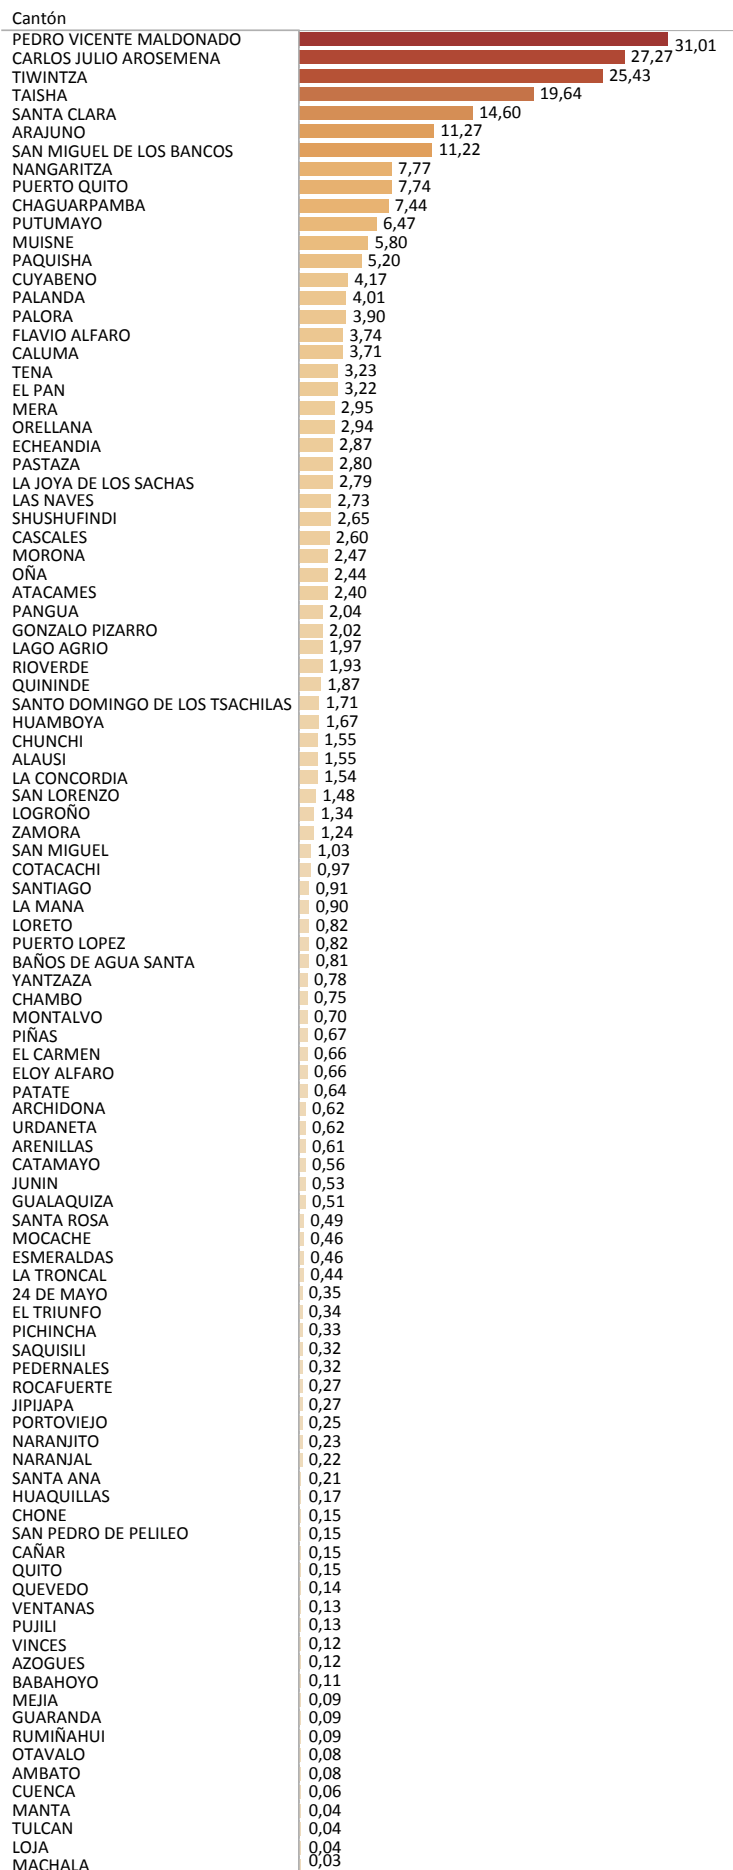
Cantón

| Cantón | |
|---|---|
| PEDRO VICENTE MALDONADO | 31,01 |
| CARLOS JULIO AROSEMENA | 27,27 |
| TIWINTZA | 25,43 |
| TAISHA | 19,64 |
| SANTA CLARA | 14,60 |
| ARAJUNO | 11,27 |
| SAN MIGUEL DE LOS BANCOS | 11,22 |
| NANGARITZA | 7,77 |
| PUERTO QUITO | 7,74 |
| CHAGUARPAMBA | 7,44 |
| PUTUMAYO | 6,47 |
| MUISNE | 5,80 |
| PAQUISHA | 5,20 |
| CUYABENO | 4,17 |
| PALANDA | 4,01 |
| PALORA | 3,90 |
| FLAVIO ALFARO | 3,74 |
| CALUMA | 3,71 |
| TENA | 3,23 |
| EL PAN | 3,22 |
| MERA | 2,95 |
| ORELLANA | 2,94 |
| ECHEANDIA | 2,87 |
| PASTAZA | 2,80 |
| LA JOYA DE LOS SACHAS | 2,79 |
| LAS NAVES | 2,73 |
| SHUSHUFINDI | 2,65 |
| CASCALES | 2,60 |
| MORONA | 2,47 |
| OÑA | 2,44 |
| ATACAMES | 2,40 |
| PANGUA | 2,04 |
| GONZALO PIZARRO | 2,02 |
| LAGO AGRIO | 1,97 |
| RIOVERDE | 1,93 |
| QUININDE | 1,87 |
| SANTO DOMINGO DE LOS TSACHILAS | 1,71 |
| HUAMBOYA | 1,67 |
| CHUNCHI | 1,55 |
| ALAUSI | 1,55 |
| LA CONCORDIA | 1,54 |
| SAN LORENZO | 1,48 |
| LOGROÑO | 1,34 |
| ZAMORA | 1,24 |
| SAN MIGUEL | 1,03 |
| COTACACHI | 0,97 |
| SANTIAGO | 0,91 |
| LA MANA | 0,90 |
| LORETO | 0,82 |
| PUERTO LOPEZ | 0,82 |
| BAÑOS DE AGUA SANTA | 0,81 |
| YANTZAZA | 0,78 |
| CHAMBO | 0,75 |
| MONTALVO | 0,70 |
| PIÑAS | 0,67 |
| EL CARMEN | 0,66 |
| ELOY ALFARO | 0,66 |
| PATATE | 0,64 |
| ARCHIDONA | 0,62 |
| URDANETA | 0,62 |
| ARENILLAS | 0,61 |
| CATAMAYO | 0,56 |
| JUNIN | 0,53 |
| GUALAQUIZA | 0,51 |
| SANTA ROSA | 0,49 |
| MOCACHE | 0,46 |
| ESMERALDAS | 0,46 |
| LA TRONCAL | 0,44 |
| 24 DE MAYO | 0,35 |
| EL TRIUNFO | 0,34 |
| PICHINCHA | 0,33 |
| SAQUISILI | 0,32 |
| PEDERNALES | 0,32 |
| ROCAFUERTE | 0,27 |
| JIPIJAPA | 0,27 |
| PORTOVIEJO | 0,25 |
| NARANJITO | 0,23 |
| NARANJAL | 0,22 |
| SANTA ANA | 0,21 |
| HUAQUILLAS | 0,17 |
| CHONE | 0,15 |
| SAN PEDRO DE PELILEO | 0,15 |
| CAÑAR | 0,15 |
| QUITO | 0,15 |
| QUEVEDO | 0,14 |
| VENTANAS | 0,13 |
| PUJILI | 0,13 |
| VINCES | 0,12 |
| AZOGUES | 0,12 |
| BABAHOYO | 0,11 |
| MEJIA | 0,09 |
| GUARANDA | 0,09 |
| RUMIÑAHUI | 0,09 |
| OTAVALO | 0,08 |
| AMBATO | 0,08 |
| CUENCA | 0,06 |
| MANTA | 0,04 |
| TULCAN | 0,04 |
| LOJA | 0,04 |
| MACHALA | 0,03 |